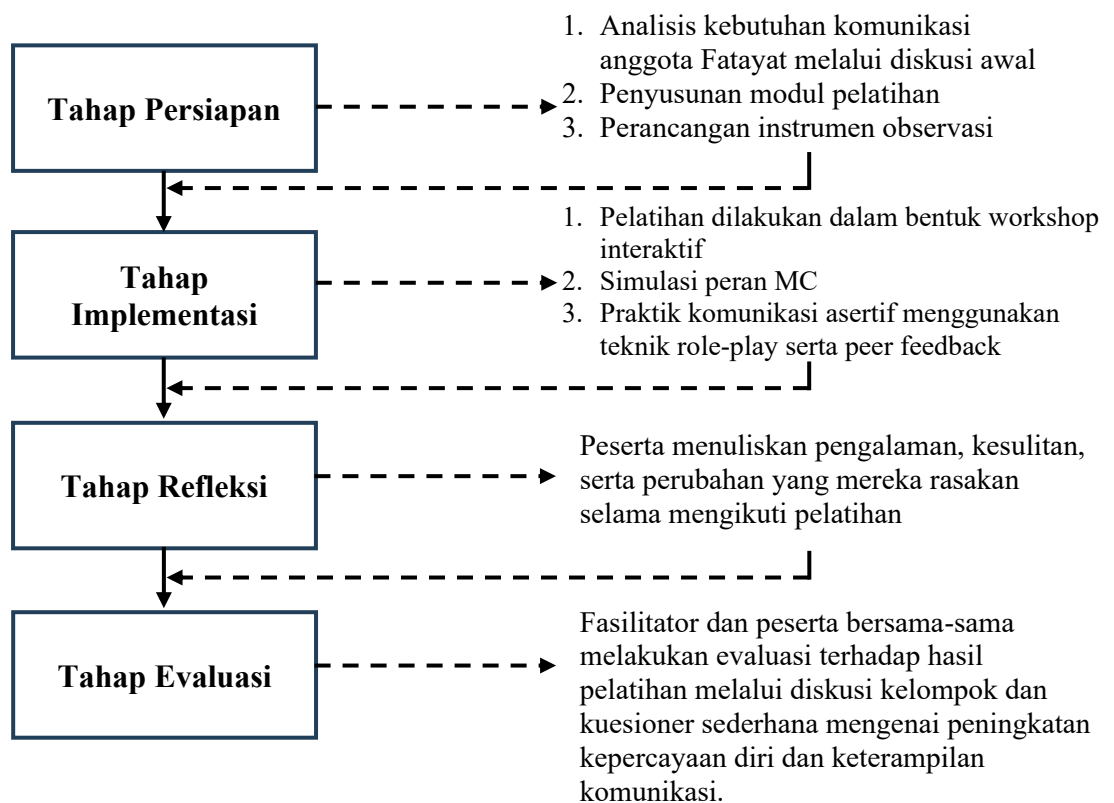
Tahap Persiapan

1. Analisis kebutuhan komunikasi anggota Fatayat melalui diskusi awal
2. Penyusunan modul pelatihan
3. Perancangan instrumen observasi

Tahap Implementasi

1. Pelatihan dilakukan dalam bentuk workshop interaktif
2. Simulasi peran MC
3. Praktik komunikasi asertif menggunakan teknik role-play serta peer feedback

Tahap Refleksi

Peserta menuliskan pengalaman, kesulitan, serta perubahan yang mereka rasakan selama mengikuti pelatihan

Tahap Evaluasi

Fasilitator dan peserta bersama-sama melakukan evaluasi terhadap hasil pelatihan melalui diskusi kelompok dan kuesioner sederhana mengenai peningkatan kepercayaan diri dan keterampilan komunikasi.